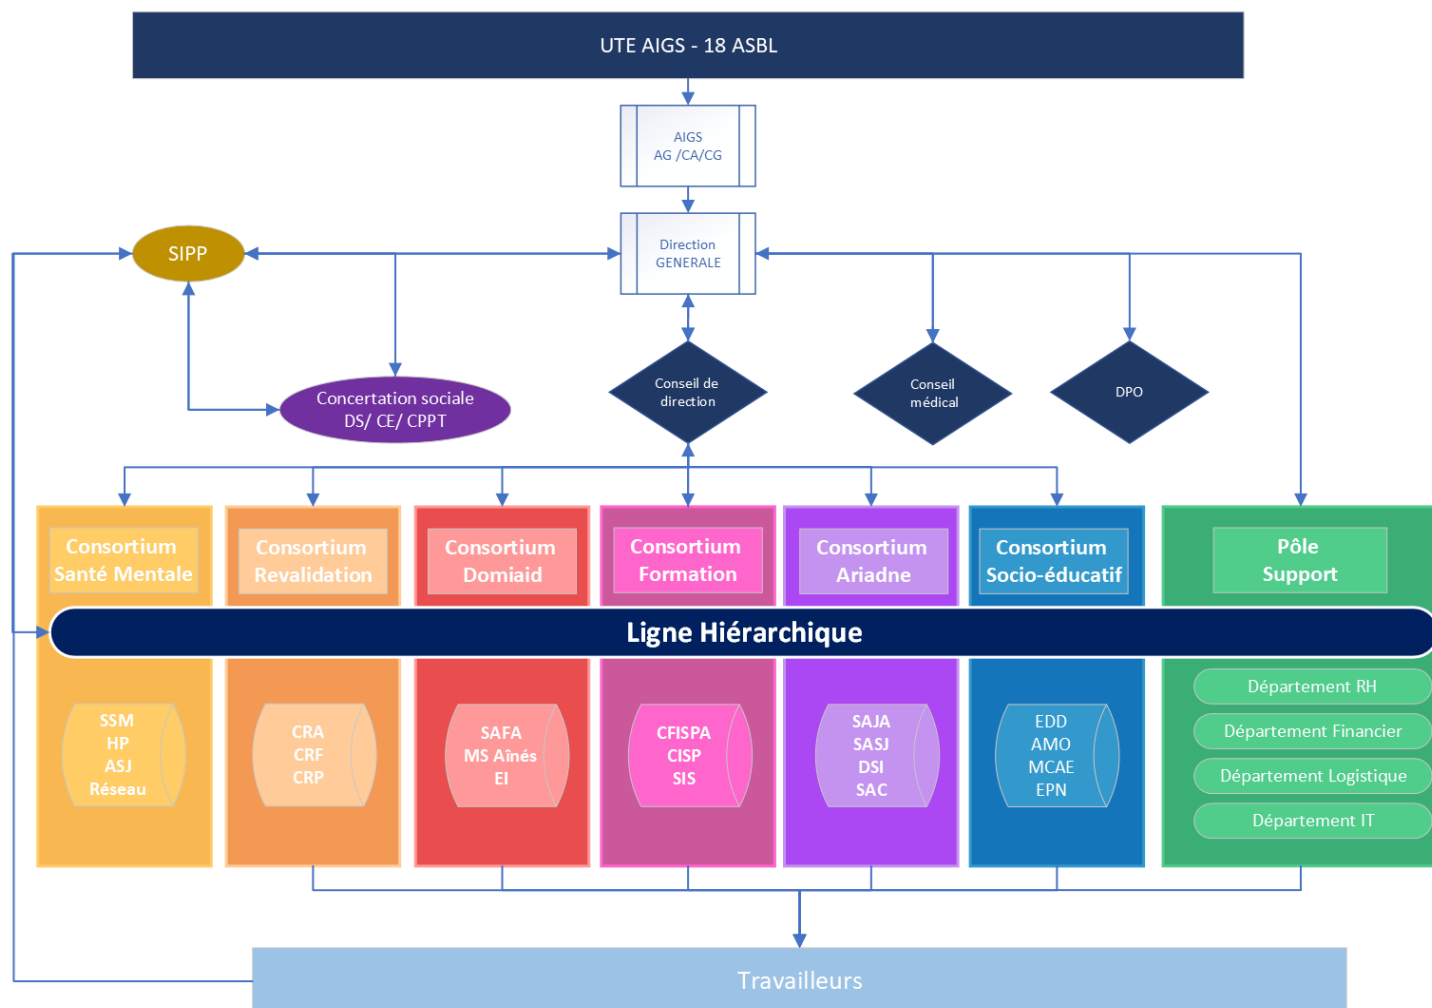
UTE AIGS - 18 ASBL

AIGS
AG /CA/CG

Direction
GENERALE

SIPP

Concertation sociale
DS/ CE/ CPPT

Conseil de direction

Conseil médical

DPO

Consortium Santé Mentale

Consortium Revalidation

Consortium Domiaid

Consortium Formation

Consortium Ariadne

Consortium Socio-éducatif

Pôle Support

Ligne Hiérarchique

SSM
HP
ASJ
Réseau

CRA
CRF
CRP

SAFA
MS Aînés
EI

CFISPA
CISP
SIS

SAJA
SASJ
DSI
SAC

EDD
AMO
MCAE
EPN

Département RH

Département Financier

Département Logistique

Département IT

Travailleurs